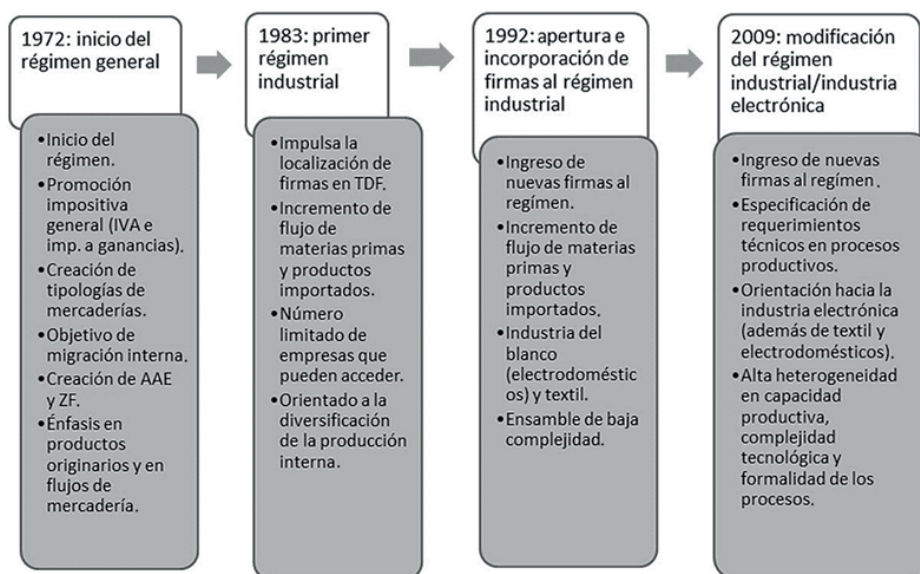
1972: inicio del régimen general

- Inicio del régimen.
- Promoción impositiva general (IVA e imp. a ganancias).
- Creación de tipologías de mercaderías.
- Objetivo de migración interna.
- Creación de AAE y ZF.
- Énfasis en productos originarios y en flujos de mercadería.

1983: primer régimen industrial

- Impulsa la localización de firmas en TDF.
- Incremento de flujo de materias primas y productos importados.
- Número limitado de empresas que pueden acceder.
- Orientado a la diversificación de la producción interna.

1992: apertura e incorporación de firmas al régimen industrial

- Ingreso de nuevas firmas al régimen.
- Incremento de flujo de materias primas y productos importados.
- Industria del blanco (electrodomésticos) y textil.
- Ensamble de baja complejidad.

2009: modificación del régimen industrial/industria electrónica

- Ingreso de nuevas firmas al régimen.
- Especificación de requerimientos técnicos en procesos productivos.
- Orientación hacia la industria electrónica (además de textil y electrodomésticos).
- Alta heterogeneidad en capacidad productiva, complejidad tecnológica y formalidad de los procesos.